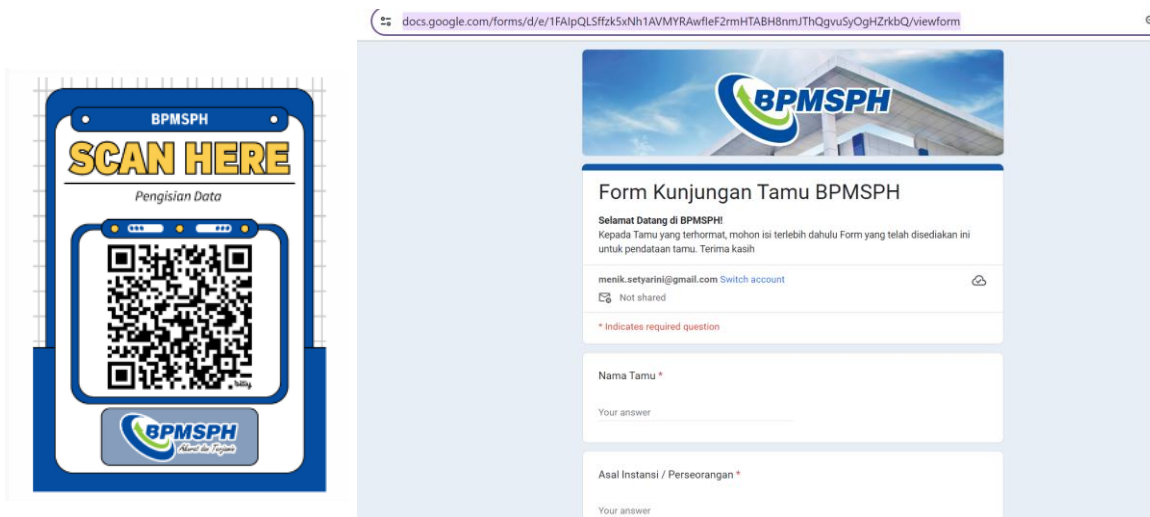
BPMSPH

SCAN HERE

Pengisian Data

bitly

BPMSPH

Akurat dan Terjamin

docs.google.com/forms/d/e/1FAIpQLSffzk5xNh1AVMYRAwfleF2rmHTABH8nmJThQgvuSyOgHZrkbQ/viewform

BPMSPH

Form Kunjungan Tamu BPMSPH

Selamat Datang di BPMSPH!
Kepada Tamu yang terhormat, mohon isi terlebih dahulu Form yang telah disediakan ini untuk pendataan tamu. Terima kasih

menik.setyarini@gmail.com Switch account

Not shared

* Indicates required question

Nama Tamu *

Your answer

Asal Instansi / Perseorangan *

Your answer